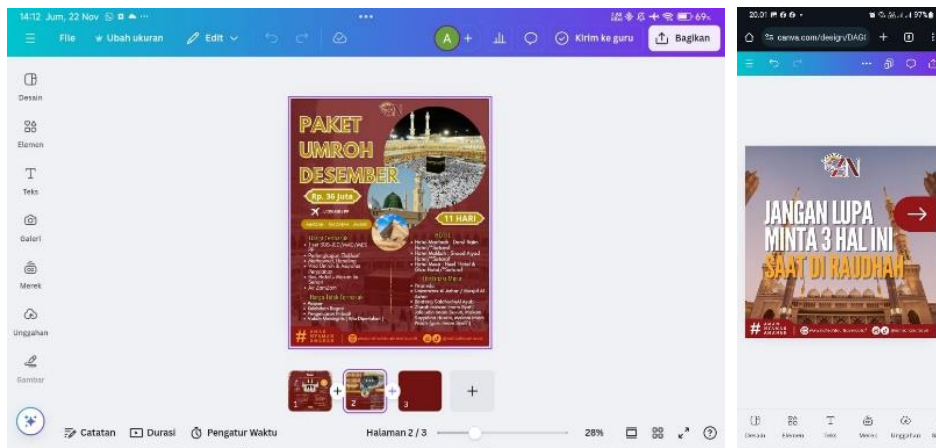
14:12 Jum, 22 Nov

69%

File

Ubah ukuran

Edit

A

Kirim ke guru

Bagikan

Desain

Elemen

Teks

Galeri

Merek

Unggahan

Gambar

PAKET UMROH DESEMBER

Rp. 36 Juta

11 HARI

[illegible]

1

2

3

+

Catatan

Durasi

Pengatur Waktu

Halaman 2 / 3

28%

20.01

canva.com/design/DAG

JANGAN LUPA MINTA 3 HAL INI SAAT DI RAUDHAH

Desain

Elemen

Teks

Merek

Unggahan